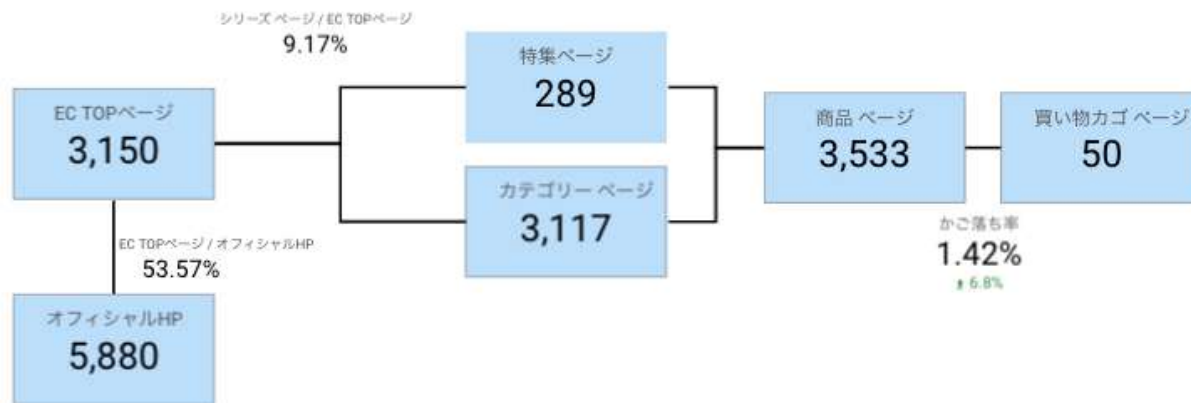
シリーズページ / EC TOPページ
9.17%

EC TOPページ
3,150

特集ページ
289

カテゴリーページ
3,117

商品ページ
3,533

買い物カゴページ
50

EC TOPページ / オフィシャルHP
53.57%

オフィシャルHP
5,880

かご落ち率
1.42%
↑ 6.8%